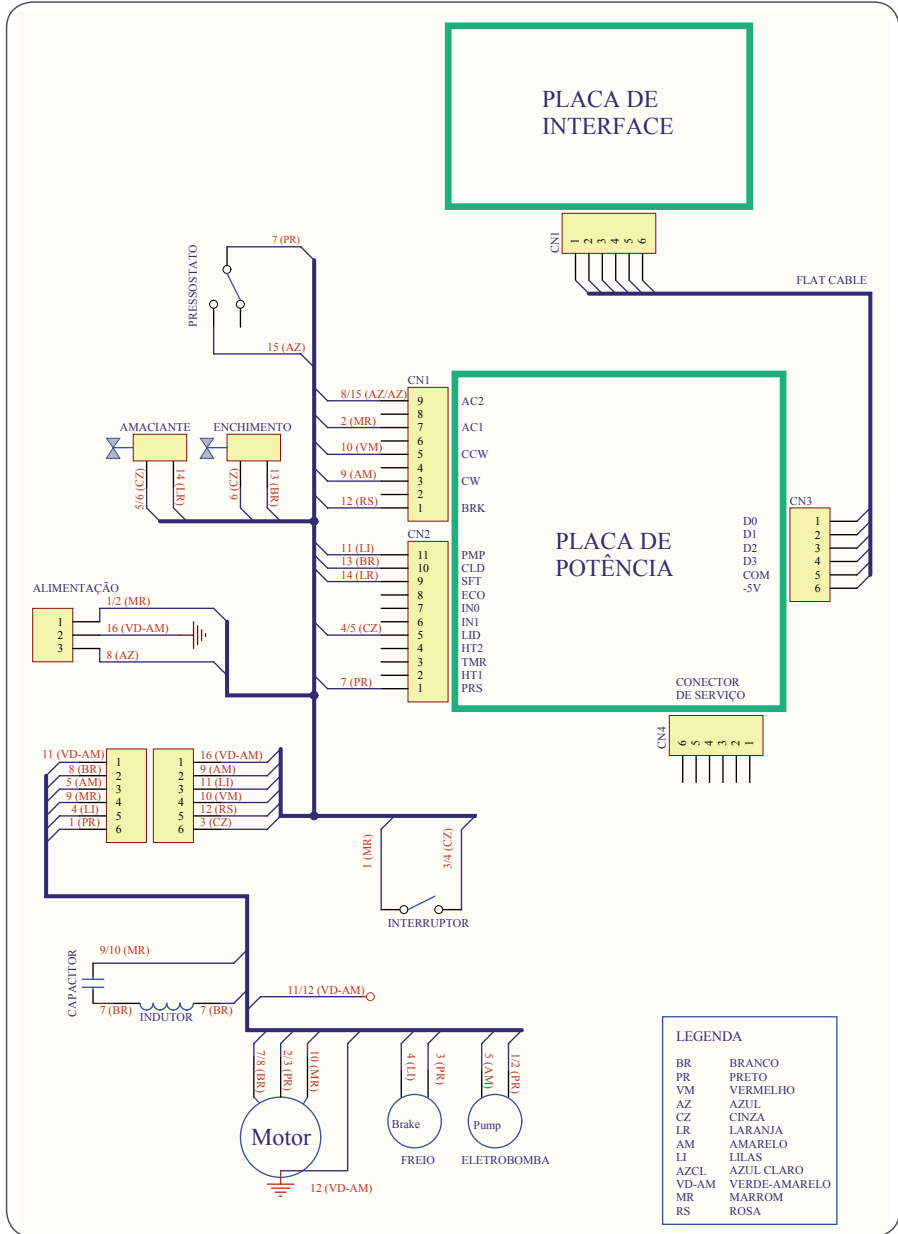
PLACA DE INTERFACE

CN1
1 2 3 4 5 6

FLAT CABLE

7 (PR)

PRESSOSTATO

15 (AZ)

CN1
8/15 (AZ/AZ) 9 AC2
8
2 (MR) 7 AC1
6
10 (VM) 5 CCW
4
9 (AM) 3 CW
2
12 (RS) 1 BRK

AMACIANTE
ENCHIMENTO
5/6 (CZ)
14 (LR)
6 (CZ)
13 (BR)

PLACA DE POTÊNCIA

CN3
1 D0
2 D1
3 D2
4 D3
5 COM
6 -5V

CN2
11 (LI) 11 PMP
13 (BR) 10 CLD
14 (LR) 9 SFT
8 ECO
7 IN0
4/5 (CZ) 6 IN1
5 LID
4 HT2
3 TMR
7 (PR) 2 HT1
1 PRS

ALIMENTAÇÃO
1 1/2 (MR)
2 16 (VD-AM)
3 8 (AZ)

CONECTOR DE SERVIÇO

CN4
6 5 4 3 2 1

11 (VD-AM) 1
8 (BR) 2
5 (AM) 3
9 (MR) 4
4 (LI) 5
1 (PR) 6

1 16 (VD-AM)
2 9 (AM)
3 11 (LI)
4 10 (VM)
5 12 (RS)
6 3 (CZ)

1 (MR)
3/4 (CZ)
INTERRUPTOR

9/10 (MR)
CAPACITOR
7 (BR) INDUTOR 7 (BR)
11/12 (VD-AM)

7/8 (BR)
2/3 (PR)
10 (MR)
Motor
12 (VD-AM)

4 (LI)
3 (PR)
Brake
FREIO

5 (AM)
1/2 (PR)
Pump
ELETROBOMBA

LEGENDA
BR BRANCO
PR PRETO
VM VERMELHO
AZ AZUL
CZ CINZA
LR LARANJA
AM AMARELO
LI LILAS
AZCL AZUL CLARO
VD-AM VERDE-AMARELO
MR MARROM
RS ROSA